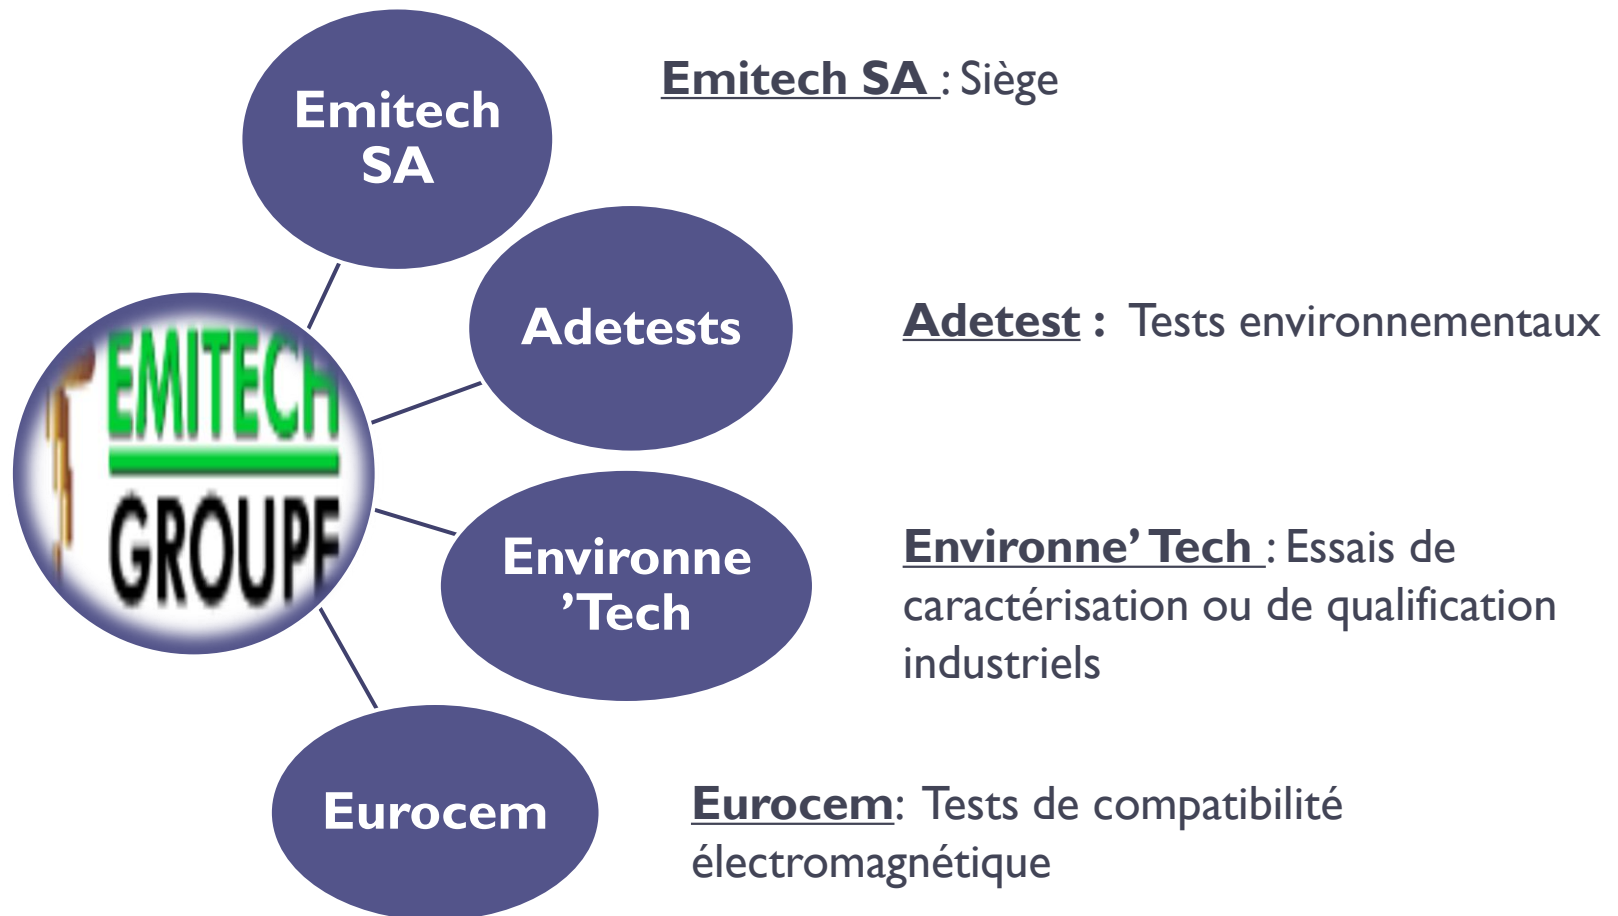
Emitech SA

Adetests

EMITECH GROUPE

Environne 'Tech

Eurocem

Emitech SA : Siège

Adetest : Tests environnementaux

Environne' Tech : Essais de caractérisation ou de qualification industriels

Eurocem: Tests de compatibilité électromagnétique